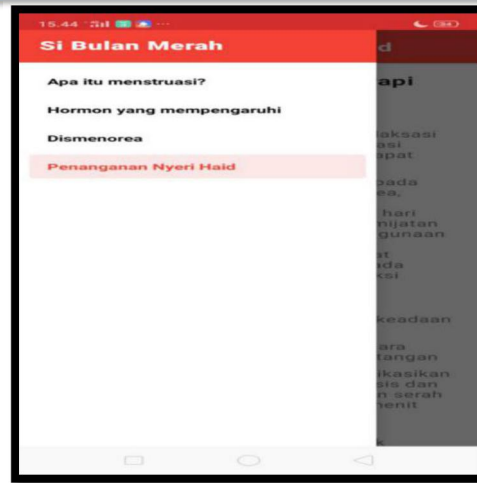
15.44

Si Bulan Merah

Apa itu menstruasi?

Hormon yang mempengaruhi

Dismenorea

Penanganan Nyeri Haid

d

api

aksasi
asi
apat

pada
ea,

hari
nijatan
gunaan

at
ada
ksi

keadaan

ara
tangan

ikasikan
sis dan
n serah
enit